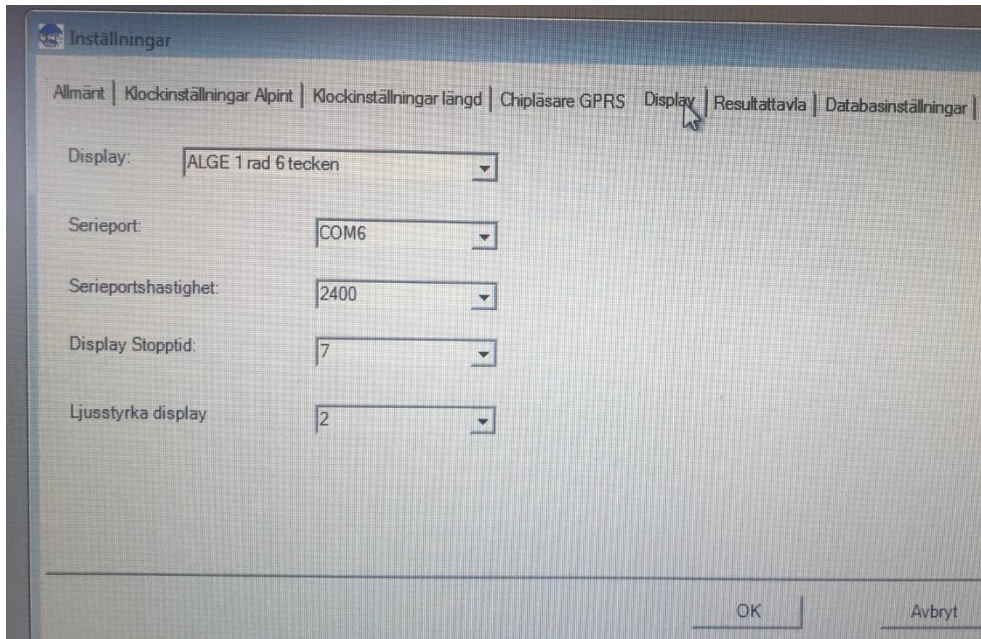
Inställningar

Allmänt | Klockinställningar Alpint | Klockinställningar längd | Chipläsare GPRS | Display | Resultattavla | Databasinställningar |

Display: ALGE 1 rad 6 tecken

Serieport: COM6

Serieportshastighet: 2400

Display Stopptid: 7

Ljusstyrka display 2

OK

Avbryt